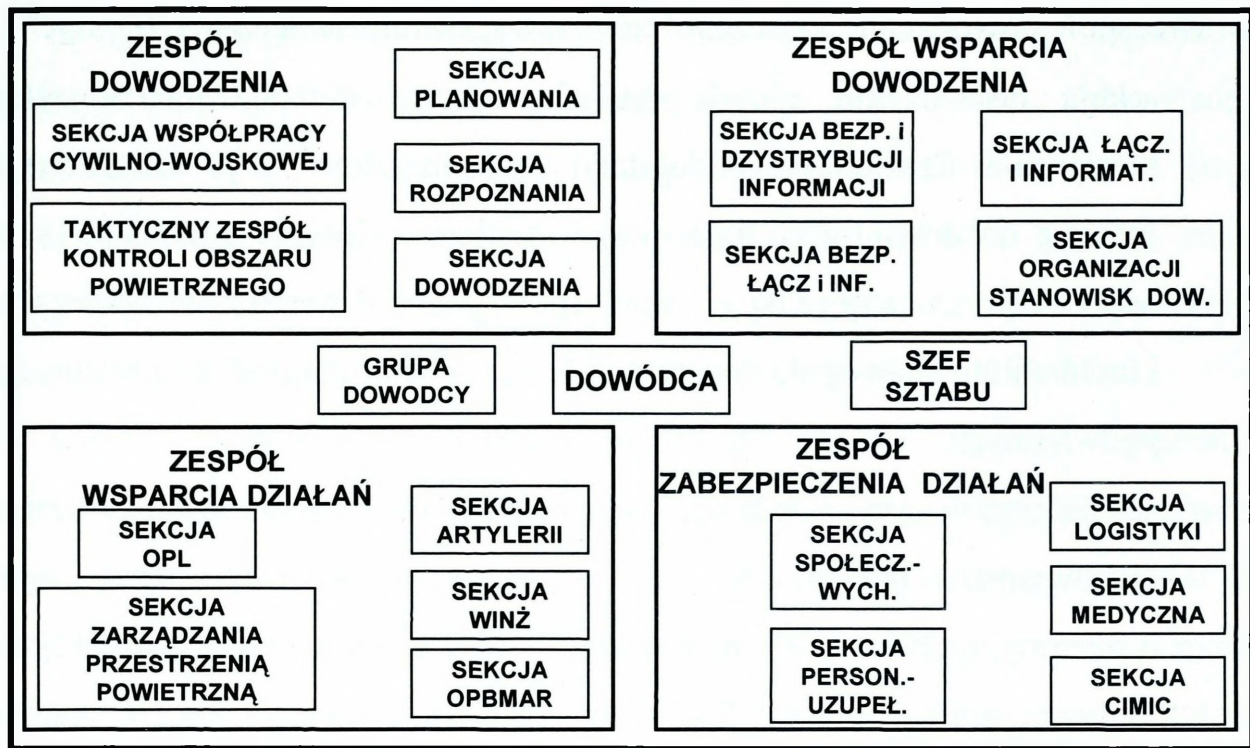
ZESPÓŁ DOWODZENIA

SEKCJA PLANOWANIA

SEKCJA WSPÓŁPRACY CYWILNO-WOJSKOWEJ

SEKCJA ROZPOZNANIA

TAKTYCZNY ZESPÓŁ KONTROLI OBSZARU POWIETRZNEGO

SEKCJA DOWODZENIA

ZESPÓŁ WSPARCIA DOWODZENIA

SEKCJA BEZP. i DZYSTRYBUCJI INFORMACJI

SEKCJA ŁĄCZ. I INFORMAT.

SEKCJA BEZP. ŁĄCZ i INF.

SEKCJA ORGANIZACJI STANOWISK DOW.

GRUPA DOWODCY

DOWÓDCA

SZEF SZTABU

ZESPÓŁ WSPARCIA DZIAŁAŃ

SEKCJA OPL

SEKCJA ARTYLERII

SEKCJA ZARZĄDZANIA PRZESTRZENIĄ POWIETRZNĄ

SEKCJA WINŻ

SEKCJA OPBMAR

ZESPÓŁ ZABEZPIECZENIA DZIAŁAŃ

SEKCJA LOGISTYKI

SEKCJA SPOŁECZ.-WYCH.

SEKCJA MEDYCZNA

SEKCJA PERSON.-UZUPEŁ.

SEKCJA CIMIC